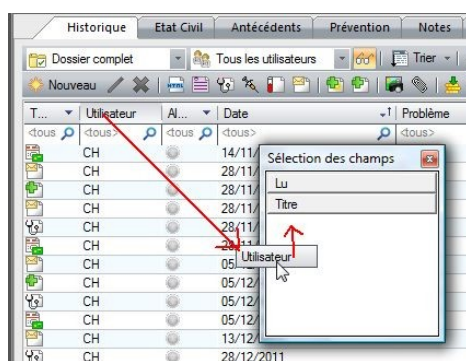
Historique | Etat Civil | Antécédents | Prévention | Notes

Dossier complet | Tous les utilisateurs | Trier

Nouveau

| T... | Utilisateur | Al... | Date | Problème |
|---|---|---|---|---|
| <tous> | <tous> | <tous> | <tous> | <tous> |
| | CH | | 14/11/ | |
| | CH | | 28/11/ | |
| | CH | | 28/11/ | |
| | CH | | 28/11/ | |
| | CH | | 28/11/ | |
| | CH | | 28/11/ | |
| | CH | | 05/12/ | |
| | CH | | 05/12/ | |
| | CH | | 05/12/ | |
| | CH | | 05/12/ | |
| | CH | | 13/12/ | |
| | CH | | 28/12/2011 | |

Sélection des champs

Lu

Titre

Utilisateur